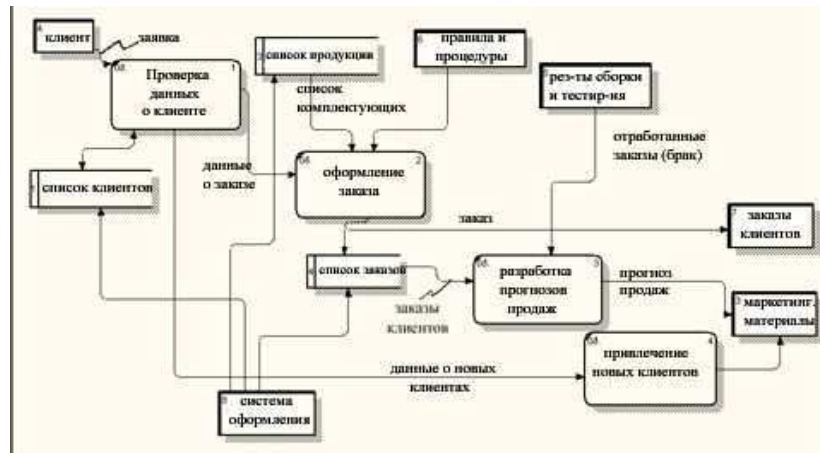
клиент

заявка

Проверка данных о клиенте

список продукции

правила и процедуры

рез-ты сборки и тестир-ия

список комплектующих

список клиентов

данные о заказе

оформление заказа

отработанные заказы (брак)

заказ

заказы клиентов

список заказов

разработка прогнозов продаж

прогноз продаж

маркетинг. материалы

заказы клиентов

привлечение новых клиентов

данные о новых клиентах

система оформления